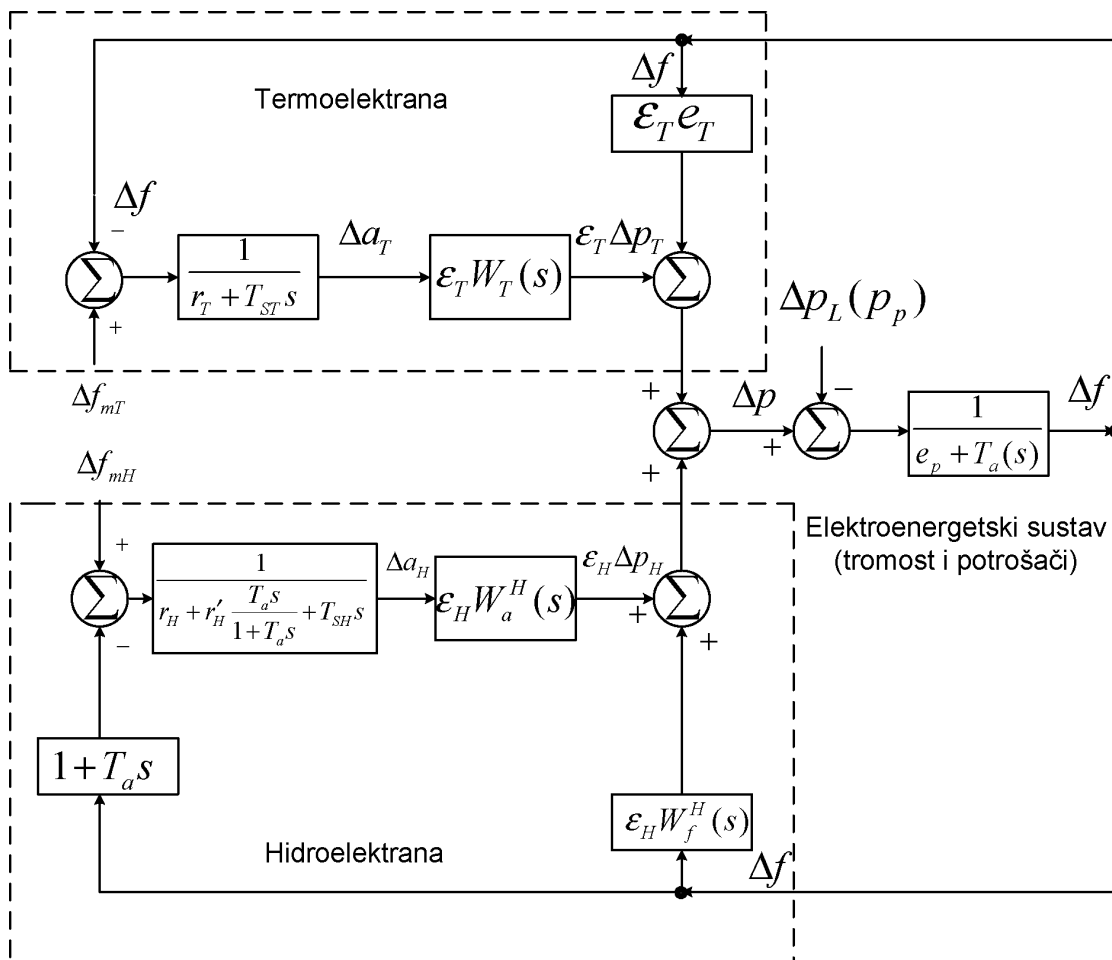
Termoelektrana

$\Delta f$

$\varepsilon_T e_T$

$\Delta f$

$-$

$\sum$

$\frac{1}{r_T + T_{ST} s}$

$\Delta a_T$

$\varepsilon_T W_T(s)$

$\varepsilon_T \Delta p_T$

$\sum$

$+$

$\Delta p_L(p_p)$

$\Delta f_{mT}$

$+$

$\sum$

$\Delta p$

$+$

$-$

$\sum$

$\frac{1}{e_p + T_a(s)}$

$\Delta f$

$\Delta f_{mH}$

$+$

Elektroenergetski sustav (tromost i potrošači)

$+$

$\sum$

$\frac{1}{r_H + r'_H \frac{T_a s}{1+T_a s} + T_{SH} s}$

$\Delta a_H$

$\varepsilon_H W_a^H(s)$

$\varepsilon_H \Delta p_H$

$+$

$\sum$

$-$

$+$

$1 + T_a s$

$\varepsilon_H W_f^H(s)$

Hidroelektrana

$\Delta f$